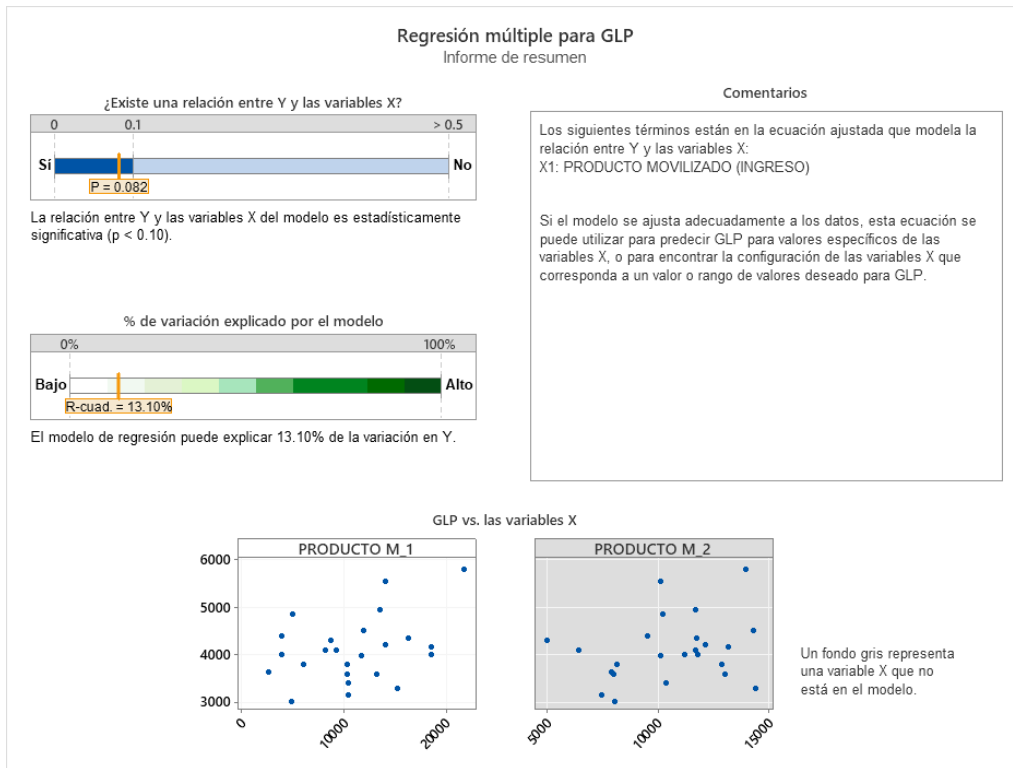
Regresión múltiple para GLP
Informe de resumen

¿Existe una relación entre Y y las variables X?

0 0.1 > 0.5

Sí No

P = 0.082

La relación entre Y y las variables X del modelo es estadísticamente significativa (p < 0.10).

% de variación explicado por el modelo

0% 100%

Bajo Alto

R-cuad. = 13.10%

El modelo de regresión puede explicar 13.10% de la variación en Y.

Comentarios

Los siguientes términos están en la ecuación ajustada que modela la relación entre Y y las variables X:
X1: PRODUCTO MOVILIZADO (INGRESO)

Si el modelo se ajusta adecuadamente a los datos, esta ecuación se puede utilizar para predecir GLP para valores específicos de las variables X, o para encontrar la configuración de las variables X que corresponda a un valor o rango de valores deseado para GLP.

GLP vs. las variables X

PRODUCTO M_1

PRODUCTO M_2

6000
5000
4000
3000

0 10000 20000

5000 10000 15000

Un fondo gris representa una variable X que no está en el modelo.